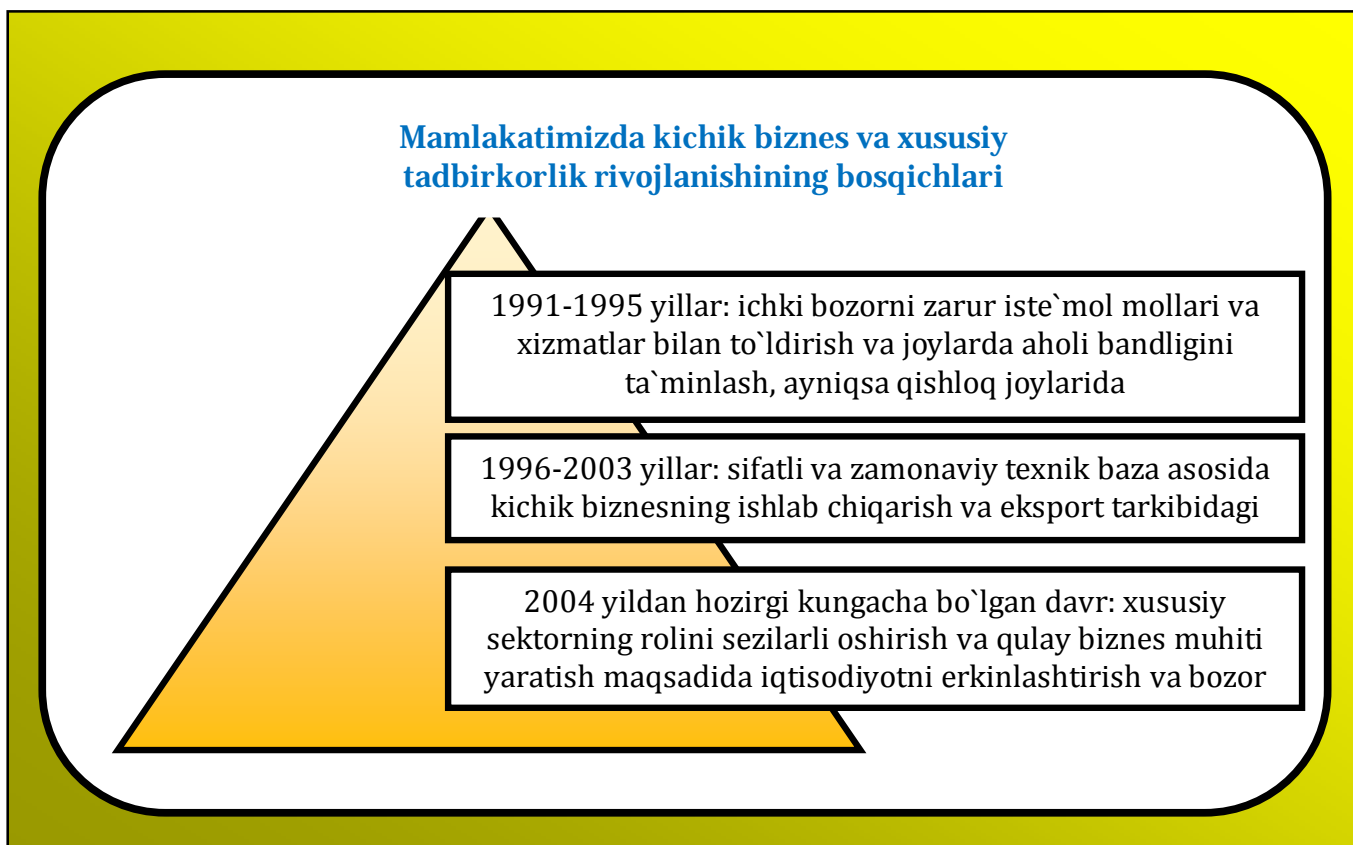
Mamlakatimizda kichik biznes va xususiy tadbirkorlik rivojlanishining bosqichlari

1991-1995 yillar: ichki bozorni zarur iste`mol mollari va xizmatlar bilan to`ldirish va joylarda aholi bandligini ta`minlash, ayniqsa qishloq joylarida

1996-2003 yillar: sifatli va zamonaviy texnik baza asosida kichik biznesning ishlab chiqarish va eksport tarkibidagi

2004 yildan hozirgi kungacha bo`lgan davr: xususiy sektorning rolini sezilarli oshirish va qulay biznes muhiti yaratish maqsadida iqtisodiyotni erkinlashtirish va bozor